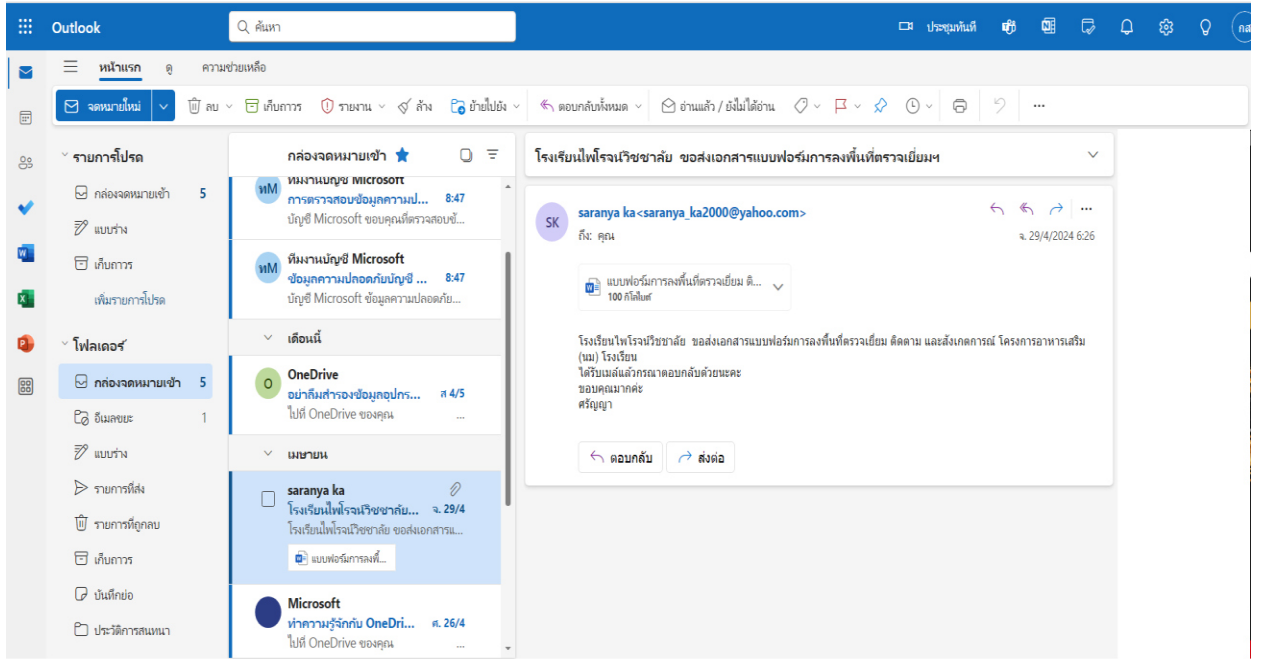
Outlook
ค้นหา
ประชุมทันที
กส

หน้าแรก ดู ความช่วยเหลือ

จดหมายใหม่ ลบ เก็บถาวร รายงาน ล้าง ย้ายไปยัง ตอบกลับทั้งหมด อ่านแล้ว / ยังไม่ได้อ่าน ...

รายการโปรด
กล่องจดหมายเข้า 5
แบบร่าง
เก็บถาวร
เพิ่มรายการโปรด

โฟลเดอร์
กล่องจดหมายเข้า 5
อีเมลขยะ 1
แบบร่าง
รายการที่ส่ง
รายการที่ถูกลบ
เก็บถาวร
บันทึกย่อ
ประวัติการสนทนา

กล่องจดหมายเข้า

ทีมงานบัญชี Microsoft
การตรวจสอบข้อมูลความป... 8:47
บัญชี Microsoft ขอบคุณที่ตรวจสอบข้...

ทีมงานบัญชี Microsoft
ข้อมูลความปลอดภัยบัญชี ... 8:47
บัญชี Microsoft ข้อมูลความปลอดภัย...

เดือนนี้

OneDrive
อย่าลืมสำรองข้อมูลอุปกร... ส. 4/5
ไปที่ OneDrive ของคุณ ...

เมษายน

saranya ka
โรงเรียนไพโรจน์วิชชาลัย... จ. 29/4
โรงเรียนไพโรจน์วิชชาลัย ขอส่งเอกสาร...
แบบฟอร์มการลงพื้...

Microsoft
ทำความรู้จักกับ OneDri... ศ. 26/4
ไปที่ OneDrive ของคุณ ...

โรงเรียนไพโรจน์วิชชาลัย ขอส่งเอกสารแบบฟอร์มการลงพื้นที่ตรวจเยี่ยมฯ

saranya ka<saranya_ka2000@yahoo.com>
ถึง: คุณ
จ. 29/4/2024 6:26

แบบฟอร์มการลงพื้นที่ตรวจเยี่ยม ติ...
100 กิโลไบต์

โรงเรียนไพโรจน์วิชชาลัย ขอส่งเอกสารแบบฟอร์มการลงพื้นที่ตรวจเยี่ยม ติดตาม และสังเกตการณ์ โครงการอาหารเสริม (นม) โรงเรียน
ได้รับเมล์แล้วกรุณาตอบกลับด้วยนะคะ
ขอบคุณมากค่ะ
ศรัญญา

ตอบกลับ ส่งต่อ